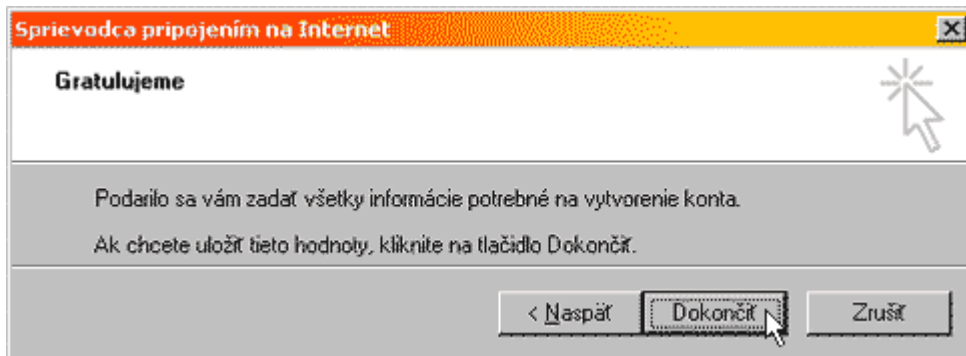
Sprievodca pripojením na Internet

Gratulujeme

Podarilo sa vám zadať všetky informácie potrebné na vytvorenie konta.

Ak chcete uložiť tieto hodnoty, kliknite na tlačidlo Dokončiť.

< Naspäť

Dokončiť

Zrušiť